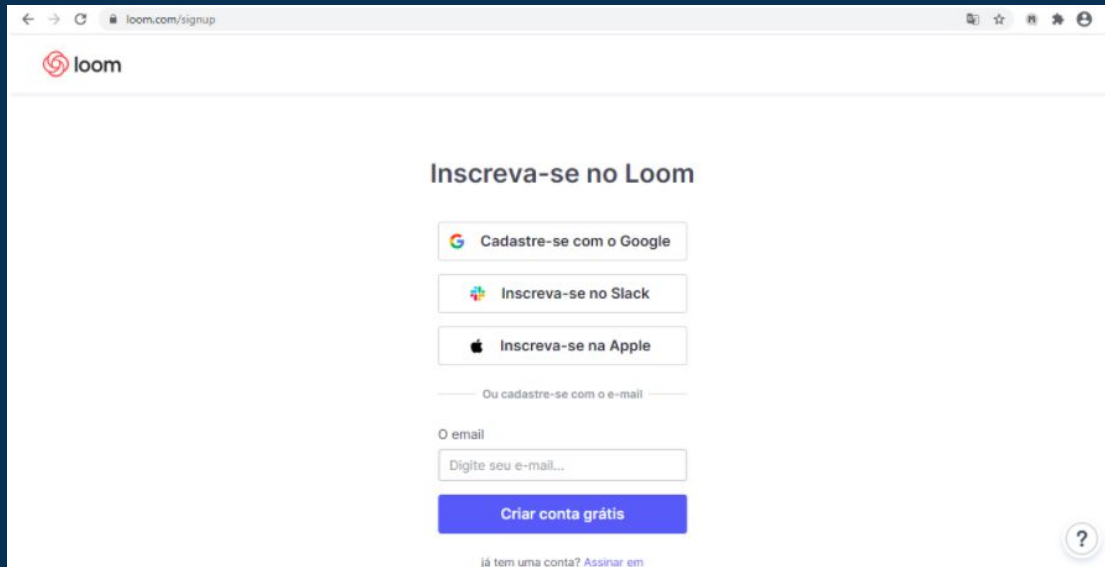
loom.com/signup

loom

Inscreva-se no Loom

Cadastre-se com o Google

Inscreva-se no Slack

Inscreva-se na Apple

Ou cadastre-se com o e-mail

O email

Digite seu e-mail...

Criar conta grátis

já tem uma conta? Assinar em

?